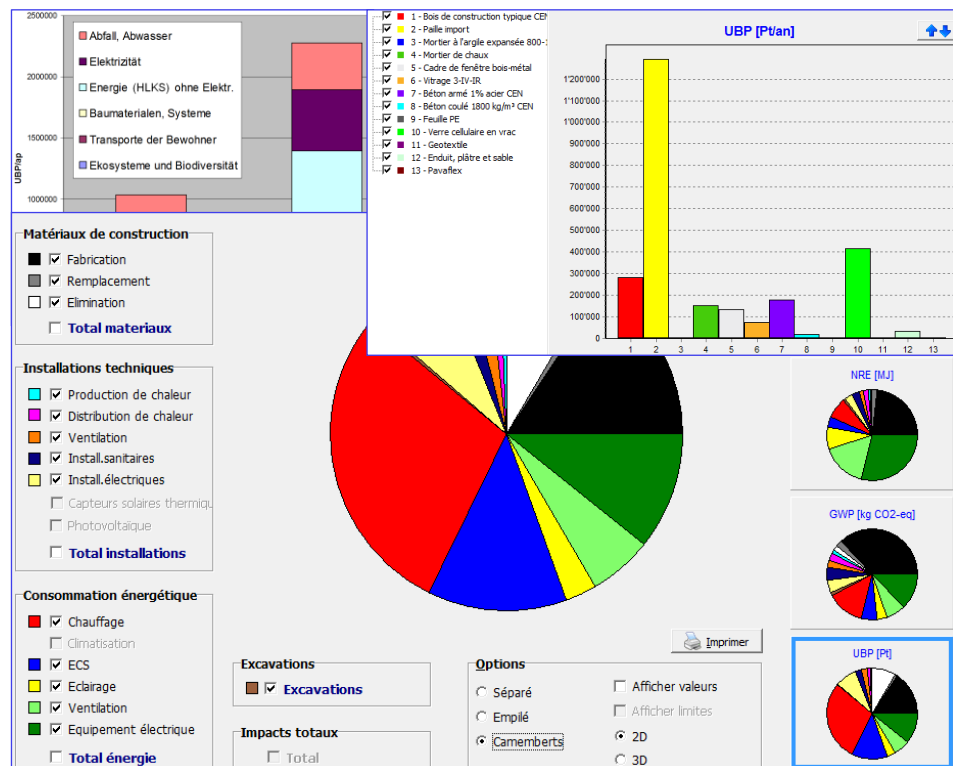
2500000
2000000
1500000
1000000
UBP/ap

Abfall, Abwasser
Elektrizität
Energie (HLKS) ohne Elektr.
Baumaterialen, Systeme
Transporte der Bewohner
Ekosysteme und Biodiversität

1 - Bois de construction typique CEN
2 - Paille import
3 - Mortier à l'argile expansée 800-1
4 - Mortier de chaux
5 - Cadre de fenêtre bois-métal
6 - Vitrage 3-IV-IR
7 - Béton armé 1% acier CEN
8 - Béton coulé 1800 kg/m³ CEN
9 - Feuille PE
10 - Verre cellulaire en vrac
11 - Geotextile
12 - Enduit, plâtre et sable
13 - Pavaflex

UBP [Pt/an]

| | |
|---|---|
| 1'200'000 | |
| 1'100'000 | |
| 1'000'000 | |
| 900'000 | |
| 800'000 | |
| 700'000 | |
| 600'000 | |
| 500'000 | |
| 400'000 | |
| 300'000 | |
| 200'000 | |
| 100'000 | |
| 0 | |

1 2 3 4 5 6 7 8 9 10 11 12 13

Matériaux de construction
Fabrication
Remplacement
Elimination
Total materiaux

Installations techniques
Production de chaleur
Distribution de chaleur
Ventilation
Install.sanitaires
Install.électriques
Capteurs solaires thermiqu
Photovoltaique
Total installations

Consommation énergétique
Chauffage
Climatisation
ECS
Eclairage
Ventilation
Equipement électrique
Total énergie

NRE [MJ]
GWP [kg CO2-eq]
UBP [Pt]

Imprimer

Excavations
Excavations

Impacts totaux
Total

Options
Séparé
Empilé
Camemberts
Afficher valeurs
Afficher limites
2D
3D